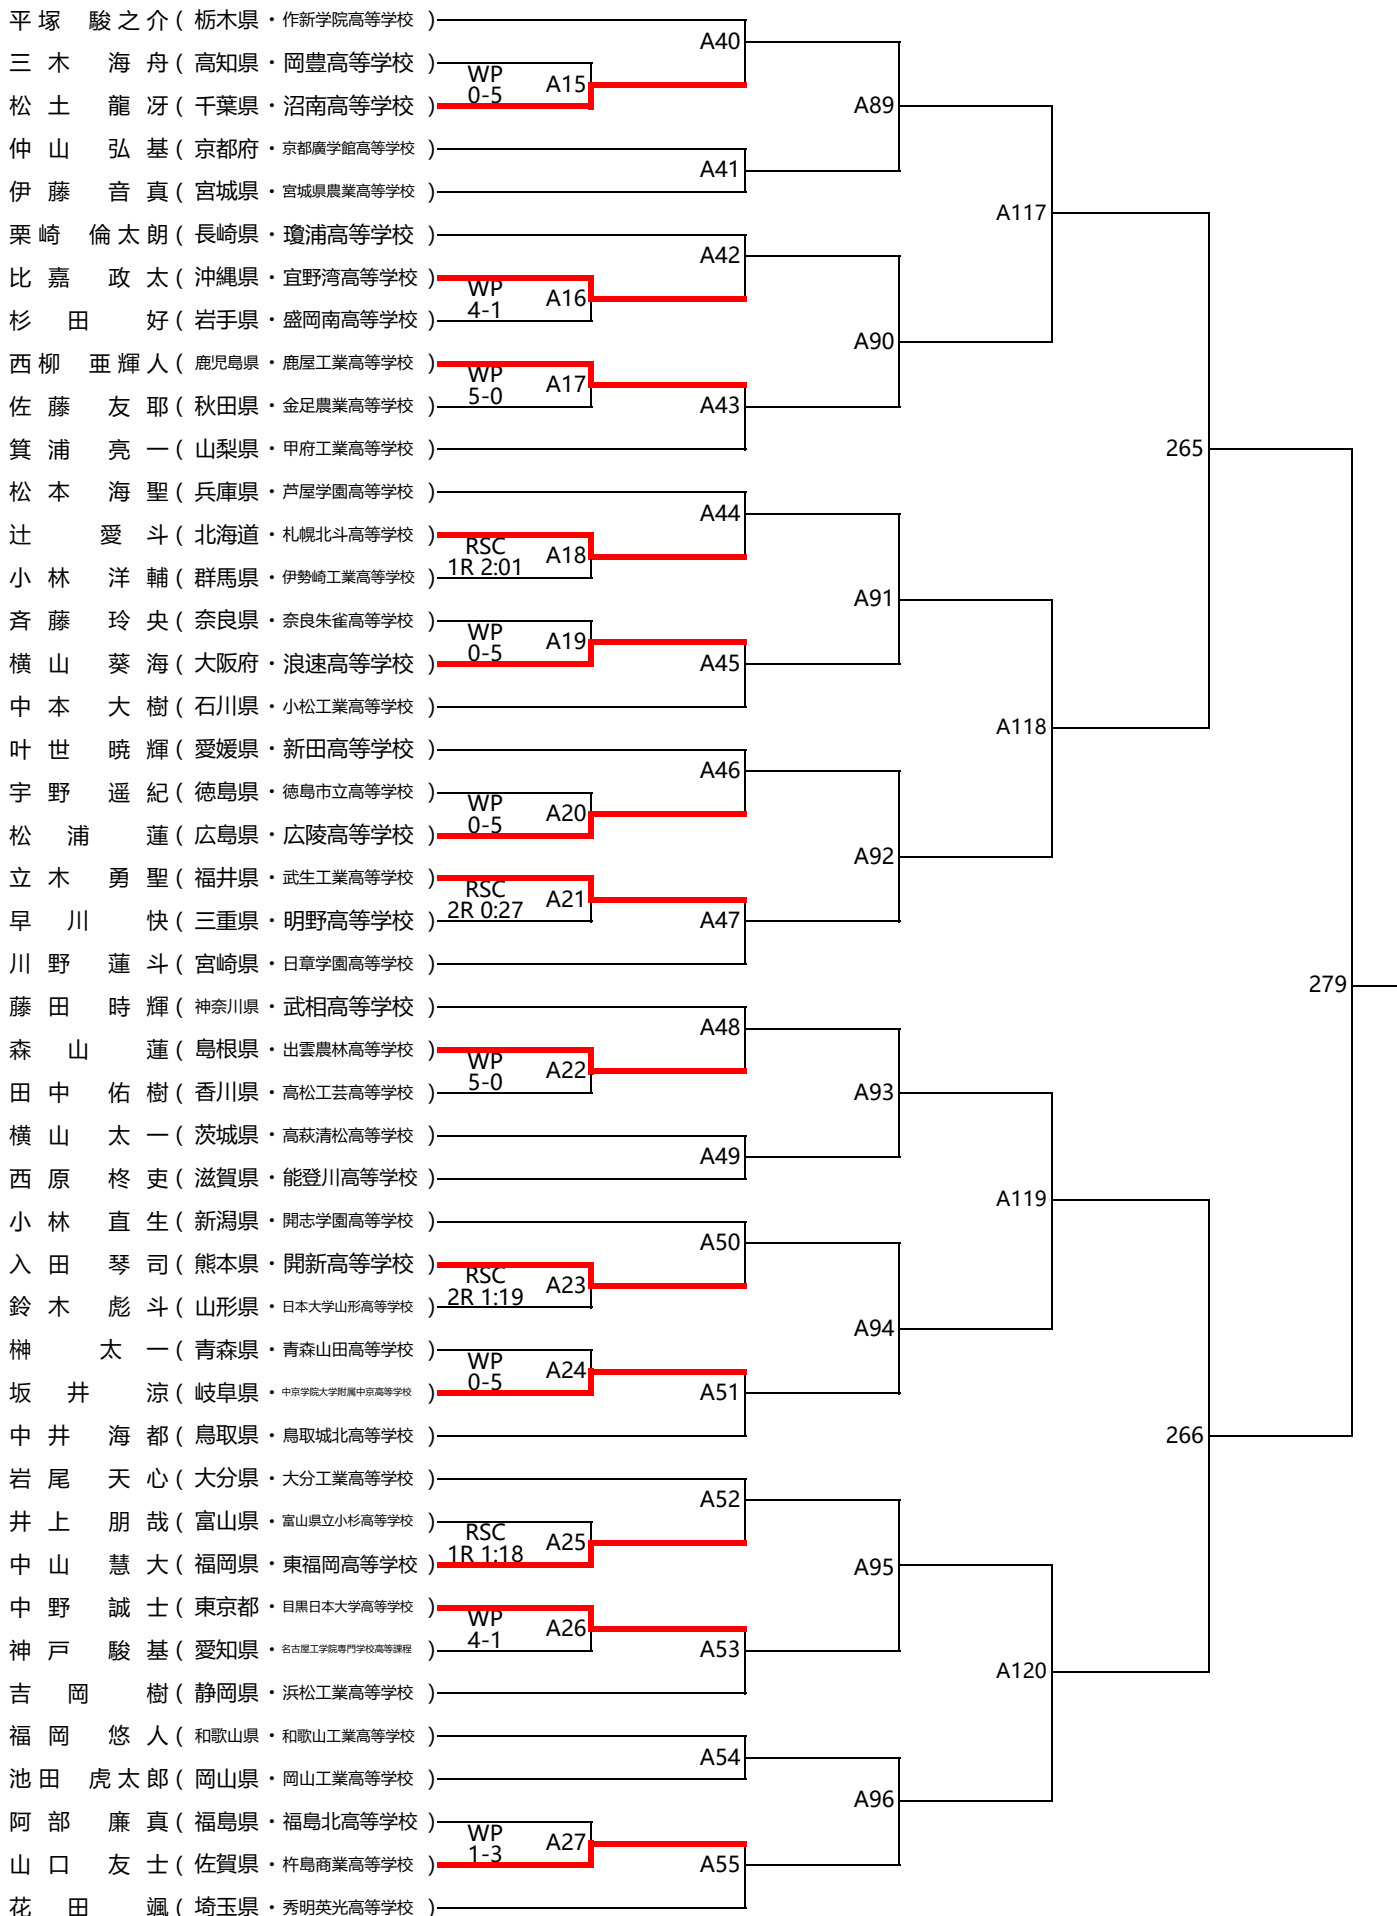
平塚　駿之介（栃木県・作新学院高等学校）
三木　海舟（高知県・岡豊高等学校）
松土　龍冴（千葉県・沼南高等学校）
仲山　弘基（京都府・京都廣学館高等学校）
伊藤　音真（宮城県・宮城県農業高等学校）
栗崎　倫太朗（長崎県・瓊浦高等学校）
比嘉　政太（沖縄県・宜野湾高等学校）
杉田　好（岩手県・盛岡南高等学校）
西柳　亜輝人（鹿児島県・鹿屋工業高等学校）
佐藤　友耶（秋田県・金足農業高等学校）
箕浦　亮一（山梨県・甲府工業高等学校）
松本　海聖（兵庫県・芦屋学園高等学校）
辻　愛斗（北海道・札幌北斗高等学校）
小林　洋輔（群馬県・伊勢崎工業高等学校）
斉藤　玲央（奈良県・奈良朱雀高等学校）
横山　葵海（大阪府・浪速高等学校）
中本　大樹（石川県・小松工業高等学校）
叶世　暁輝（愛媛県・新田高等学校）
宇野　遥紀（徳島県・徳島市立高等学校）
松浦　蓮（広島県・広陵高等学校）
立木　勇聖（福井県・武生工業高等学校）
早川　快（三重県・明野高等学校）
川野　蓮斗（宮崎県・日章学園高等学校）
藤田　時輝（神奈川県・武相高等学校）
森山　蓮（島根県・出雲農林高等学校）
田中　佑樹（香川県・高松工芸高等学校）
横山　太一（茨城県・高萩清松高等学校）
西原　柊吏（滋賀県・能登川高等学校）
小林　直生（新潟県・開志学園高等学校）
入田　琴司（熊本県・開新高等学校）
鈴木　彪斗（山形県・日本大学山形高等学校）
榊　太一（青森県・青森山田高等学校）
坂井　涼（岐阜県・中京学院大学附属中京高等学校）
中井　海都（鳥取県・鳥取城北高等学校）
岩尾　天心（大分県・大分工業高等学校）
井上　朋哉（富山県・富山県立小杉高等学校）
中山　慧大（福岡県・東福岡高等学校）
中野　誠士（東京都・目黒日本大学高等学校）
神戸　駿基（愛知県・名古屋工学院専門学校高等課程）
吉岡　樹（静岡県・浜松工業高等学校）
福岡　悠人（和歌山県・和歌山工業高等学校）
池田　虎太郎（岡山県・岡山工業高等学校）
阿部　廉真（福島県・福島北高等学校）
山口　友士（佐賀県・杵島商業高等学校）
花田　颯（埼玉県・秀明英光高等学校）

WP 0-5 A15
WP 4-1 A16
WP 5-0 A17
RSC 1R 2:01 A18
WP 0-5 A19
WP 0-5 A20
RSC 2R 0:27 A21
WP 5-0 A22
RSC 2R 1:19 A23
WP 0-5 A24
RSC 1R 1:18 A25
WP 4-1 A26
WP 1-3 A27

A40 A41 A42 A43 A44 A45 A46 A47 A48 A49 A50 A51 A52 A53 A54 A55
A89 A90 A91 A92 A93 A94 A95 A96
A117 A118 A119 A120
265 266
279